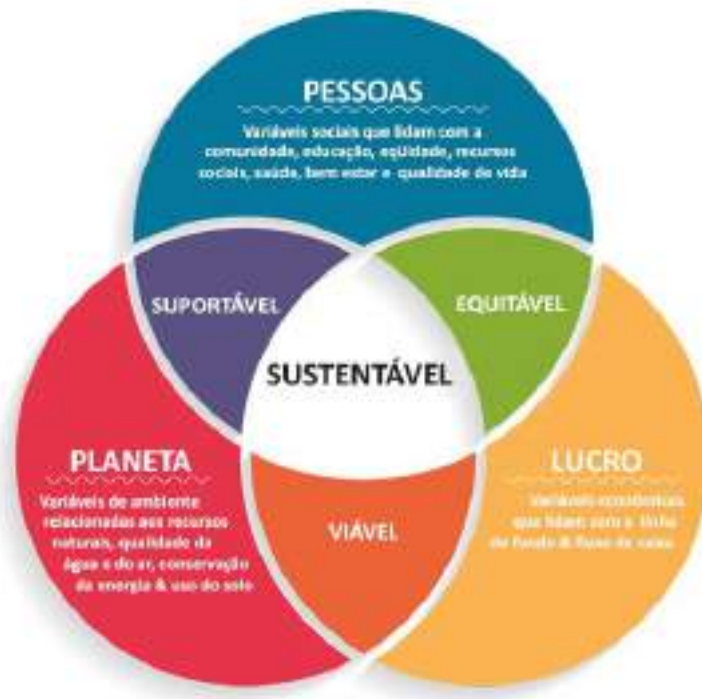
PESSOAS

Variáveis sociais que lidam com a comunidade, educação, equidade, recursos sociais, saúde, bem estar e qualidade de vida

SUPORTÁVEL

EQUITÁVEL

SUSTENTÁVEL

PLANETA

Variáveis de ambiente relacionadas aos recursos naturais, qualidade da água e do ar, conservação de energia & uso do solo

VIÁVEL

LUCRO

Variáveis econômicas que lidam com a linha de fundo & fluxo de caixa